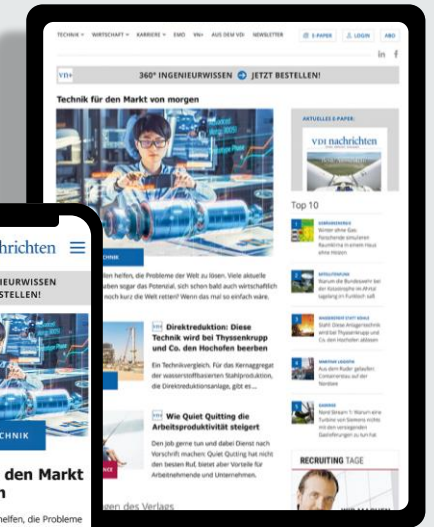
TECHNIK ▾ WIRTSCHAFT ▾ KARRIERE ▾ EMO VN+ AUS DEM VDI NEWSLETTER E-PAPER LOGIN ABO

VDI+ 360° INGENIEURWISSEN JETZT BESTELLEN!

Technik für den Markt von morgen

AKTUELLES E-PAPER:

VDI nachrichten

Top 10

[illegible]

helfen, die Probleme der Welt zu lösen. Viele aktuelle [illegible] haben sogar das Potenzial, sich schon bald auch wirtschaftlich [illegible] noch kurz die Welt retten? Wenn das mal so einfach wäre.

VDI+ Direktreduktion: Diese Technik wird bei Thyssenkrupp und Co. den Hochofen beerben

Ein Technikvergleich: Für das Kernaggregat der wasserstoffbasierten Stahlproduktion, die Direktreduktionsanlage, gibt es ...

VDI+ Wie Quiet Quitting die Arbeitsproduktivität steigert

Den Job gerne tun und dabei Dienst nach Vorschrift machen: Quiet Quitting hat nicht den besten Ruf, bietet aber Vorteile für Arbeitnehmende und Unternehmen.

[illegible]gen des Verlags

RECRUITING TAGE

nachrichten

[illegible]NIEURWISSEN
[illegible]STELLEN!

TECHNIK

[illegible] den Markt
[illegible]n

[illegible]helfen, die Probleme